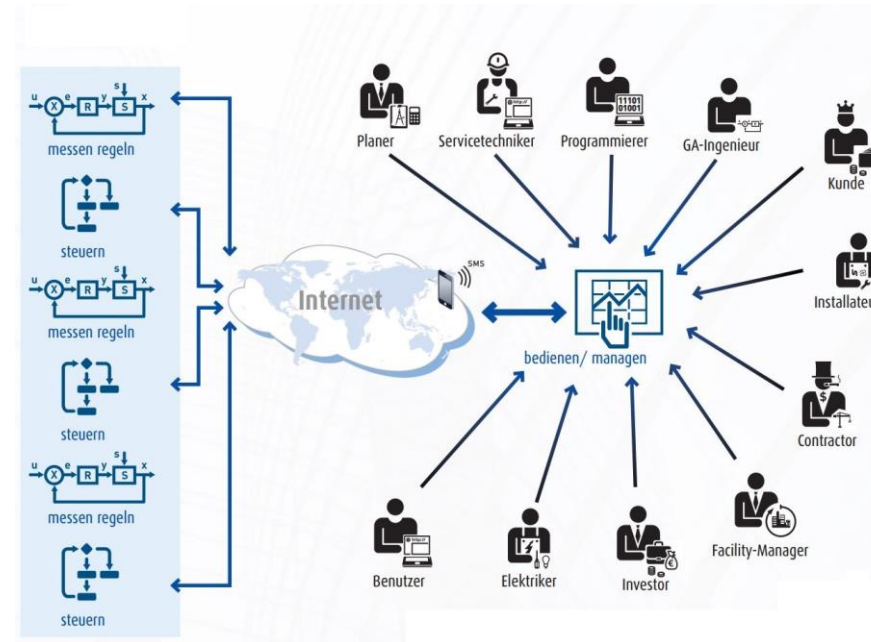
u e y s x
X R S
messen regeln

steuern

u e y s x
X R S
messen regeln

steuern

u e y s x
X R S
messen regeln

steuern

Internet

SMS

Planer

Servicetechniker

11101
01001
Programmierer

GA-Ingenieur

Kunde

Installateu

bedienen/ managen

Contractor

Facility-Manager

Benutzer

Elektriker

Investor